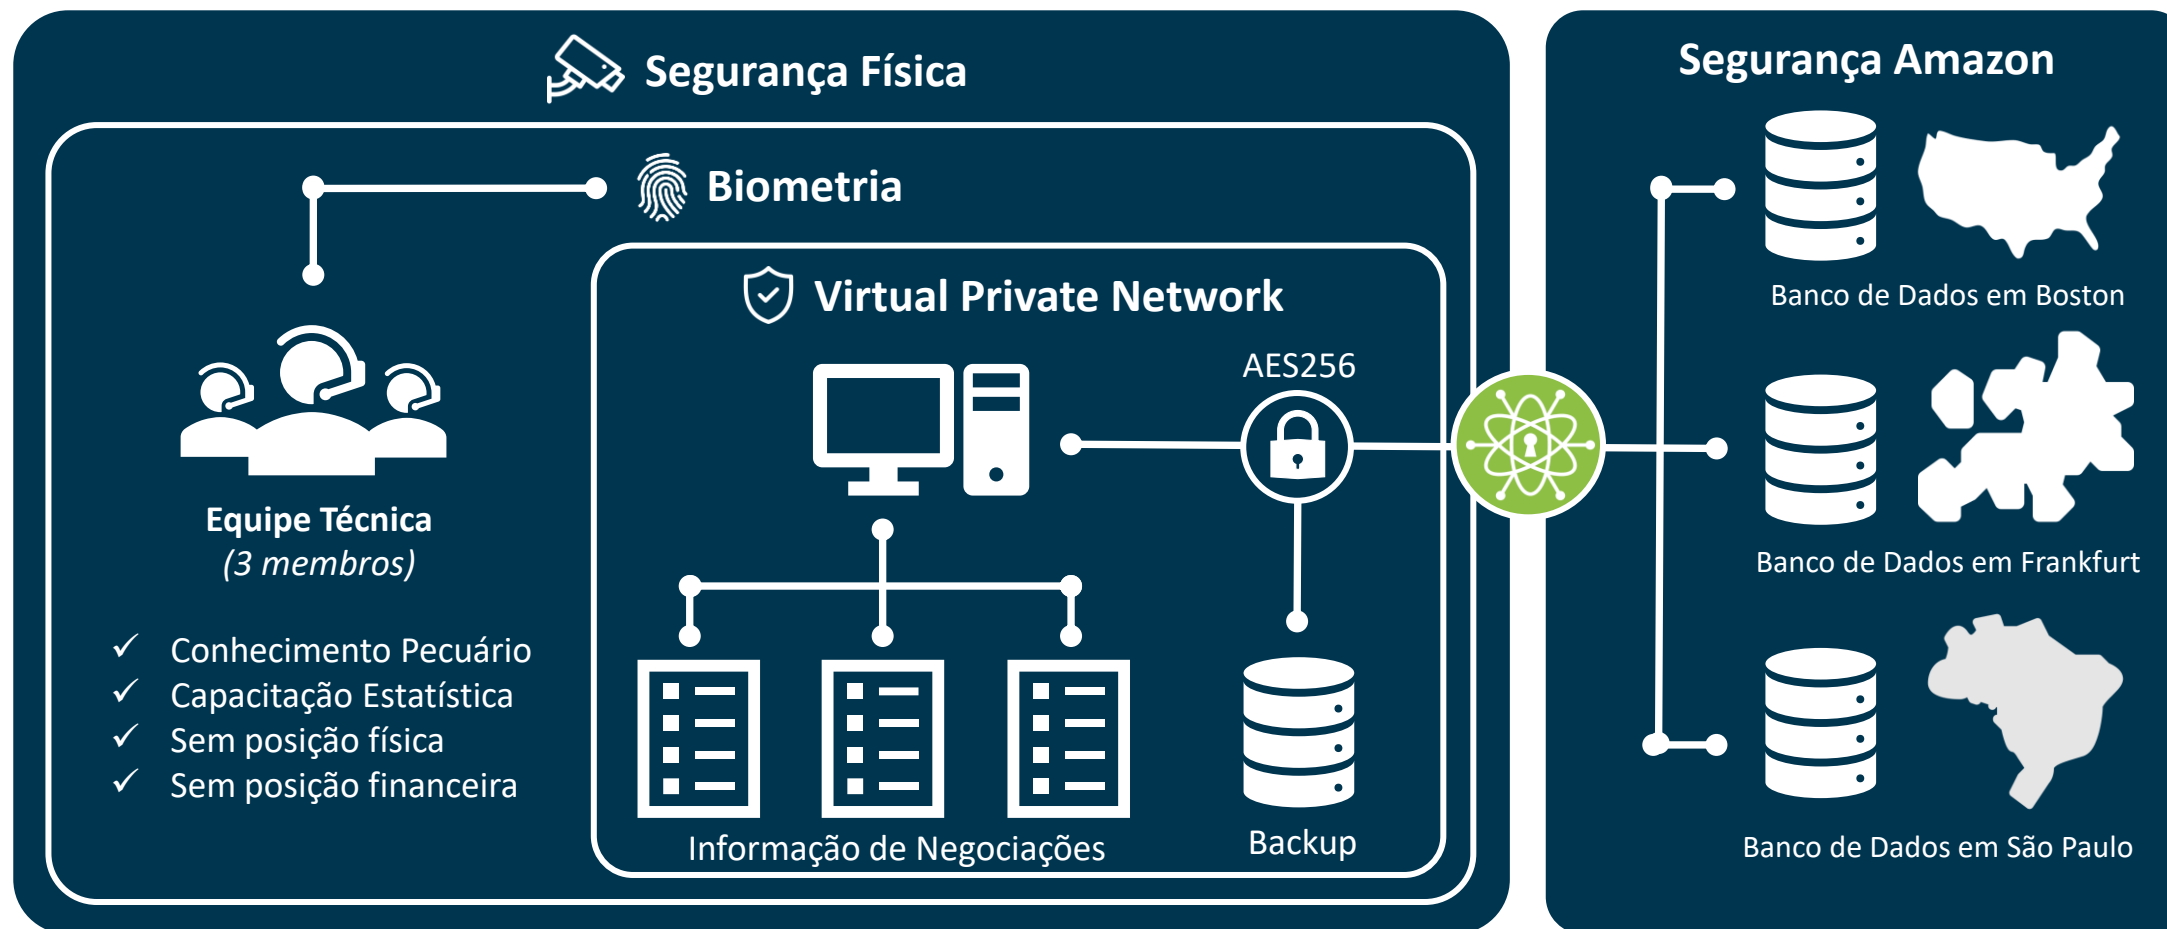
Segurança Física

Biometria

Virtual Private Network

Equipe Técnica
(3 membros)

✓ Conhecimento Pecuário
✓ Capacitação Estatística
✓ Sem posição física
✓ Sem posição financeira

AES256

Informação de Negociações

Backup

Segurança Amazon

Banco de Dados em Boston

Banco de Dados em Frankfurt

Banco de Dados em São Paulo